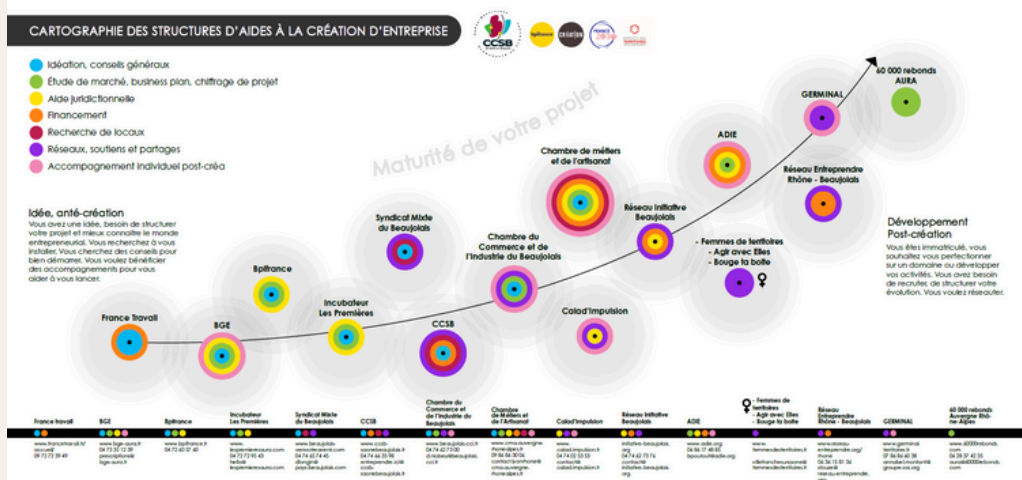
CARTOGRAPHIE DES STRUCTURES D'AIDES À LA CRÉATION D'ENTREPRISE

CCSB

Bpifrance

Idéation, conseils généraux
Étude de marché, business plan, chiffrage de projet
Aide juridictionnelle
Financement
Recherche de locaux
Réseaux, soutiens et partages
Accompagnement individuel post-créa

Maturité de votre projet

Idée, anté-création
Vous avez une idée, besoin de structurer votre projet et mieux connaître le monde entrepreneurial. Vous recherchez à vous installer. Vous cherchez des conseils pour bien démarrer. Vous voulez bénéficier des accompagnements pour vous aider à vous lancer.

France Travail

BGE

Bpifrance

Incubateur Les Premières

Syndicat Mixte du Beaujolais

CCSB

Chambre du Commerce et de l'Industrie du Beaujolais

Chambre de métiers et de l'Artisanat

Calad'Impulsion

Réseau Initiative Beaujolais

ADIE

- Femmes de territoires
- Agir avec Elles
- Bouge ta boîte

GERMINAL

Réseau Entreprendre Rhône - Beaujolais

60 000 rebonds AURA

Développement Post-création
Vous êtes immatriculé, vous souhaitez vous perfectionner sur un domaine ou développer vos activités. Vous avez besoin de recruter, de structurer votre évolution. Vous voulez réseauter.

France Travail | BGE | Bpifrance | Incubateur Les Premières | Syndicat Mixte du Beaujolais | CCSB | Chambre du Commerce et de l'Industrie du Beaujolais | Chambre de Métiers et de l'Artisanat | Calad'Impulsion | Réseau Initiative Beaujolais | ADIE | - Femmes de territoires - Agir avec Elles - Bouge ta boîte | Réseau Entreprendre Rhône - Beaujolais | GERMINAL | 60 000 rebonds Auvergne Rhône-Alpes

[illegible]